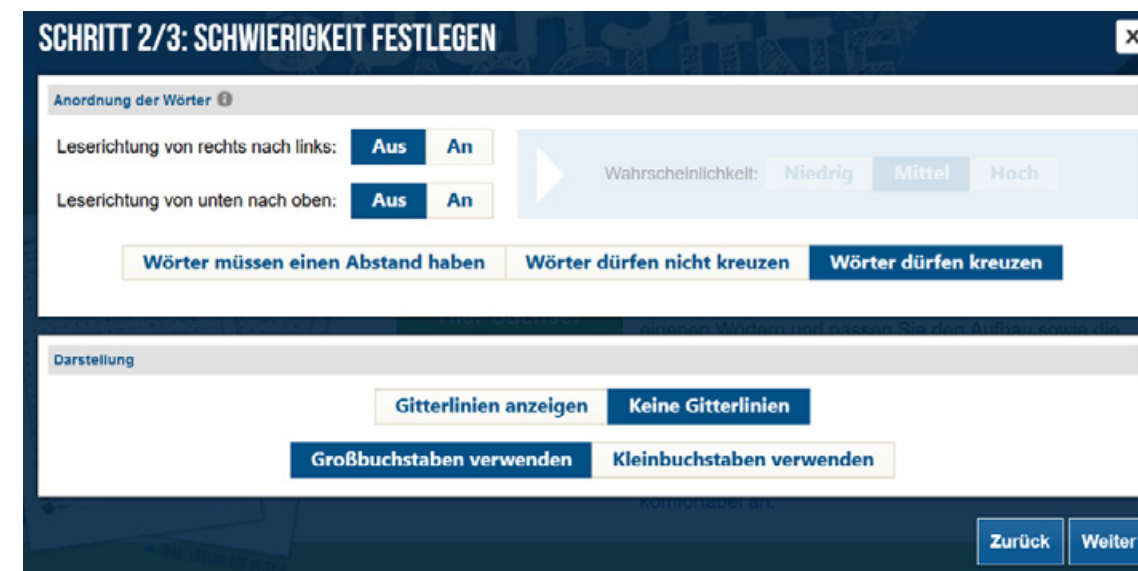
SCHRITT 2/3: SCHWIERIGKEIT FESTLEGEN

Anordnung der Wörter

Leserichtung von rechts nach links: Aus An

Leserichtung von unten nach oben: Aus An

Wahrscheinlichkeit: Niedrig Mittel Hoch

Wörter müssen einen Abstand haben | Wörter dürfen nicht kreuzen | Wörter dürfen kreuzen

Darstellung

Gitterlinien anzeigen | Keine Gitterlinien

Großbuchstaben verwenden | Kleinbuchstaben verwenden

Zurück Weiter